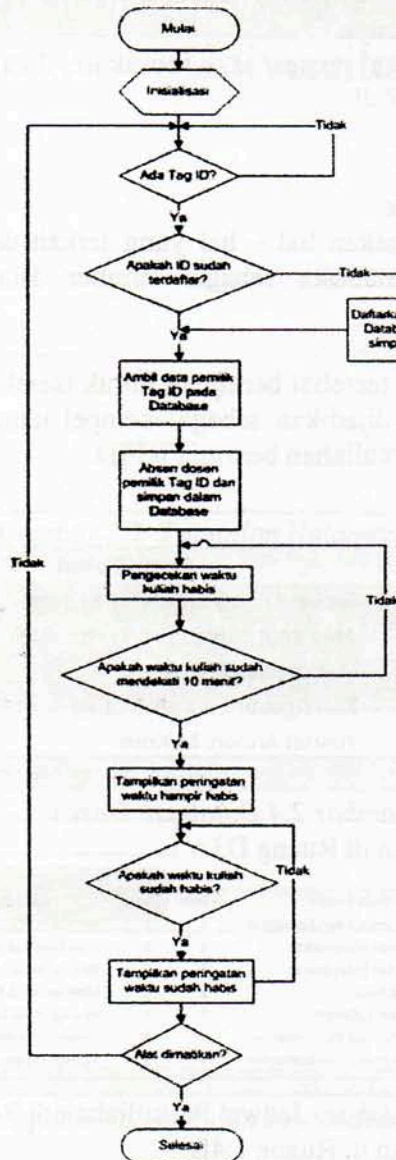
Mulai

Inisialisasi

Tidak

Ada Tag ID?

Ya

Apakah ID sudah terdaftar?

Tidak

Daftarkan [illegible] Datab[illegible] simp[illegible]

Ya

Ambil data pemilik Tag ID pada Database

Absen dosen pemilik Tag ID dan simpan dalam Database

Tidak

Pengecekan waktu kuliah habis

Tidak

Apakah waktu kuliah sudah mendekati 10 menit?

Ya

Tampilkan peringatan waktu hampir habis

Apakah waktu kuliah sudah habis?

Tidak

Ya

Tampilkan peringatan waktu sudah habis

Alat dimatikan?

Ya

Selesai